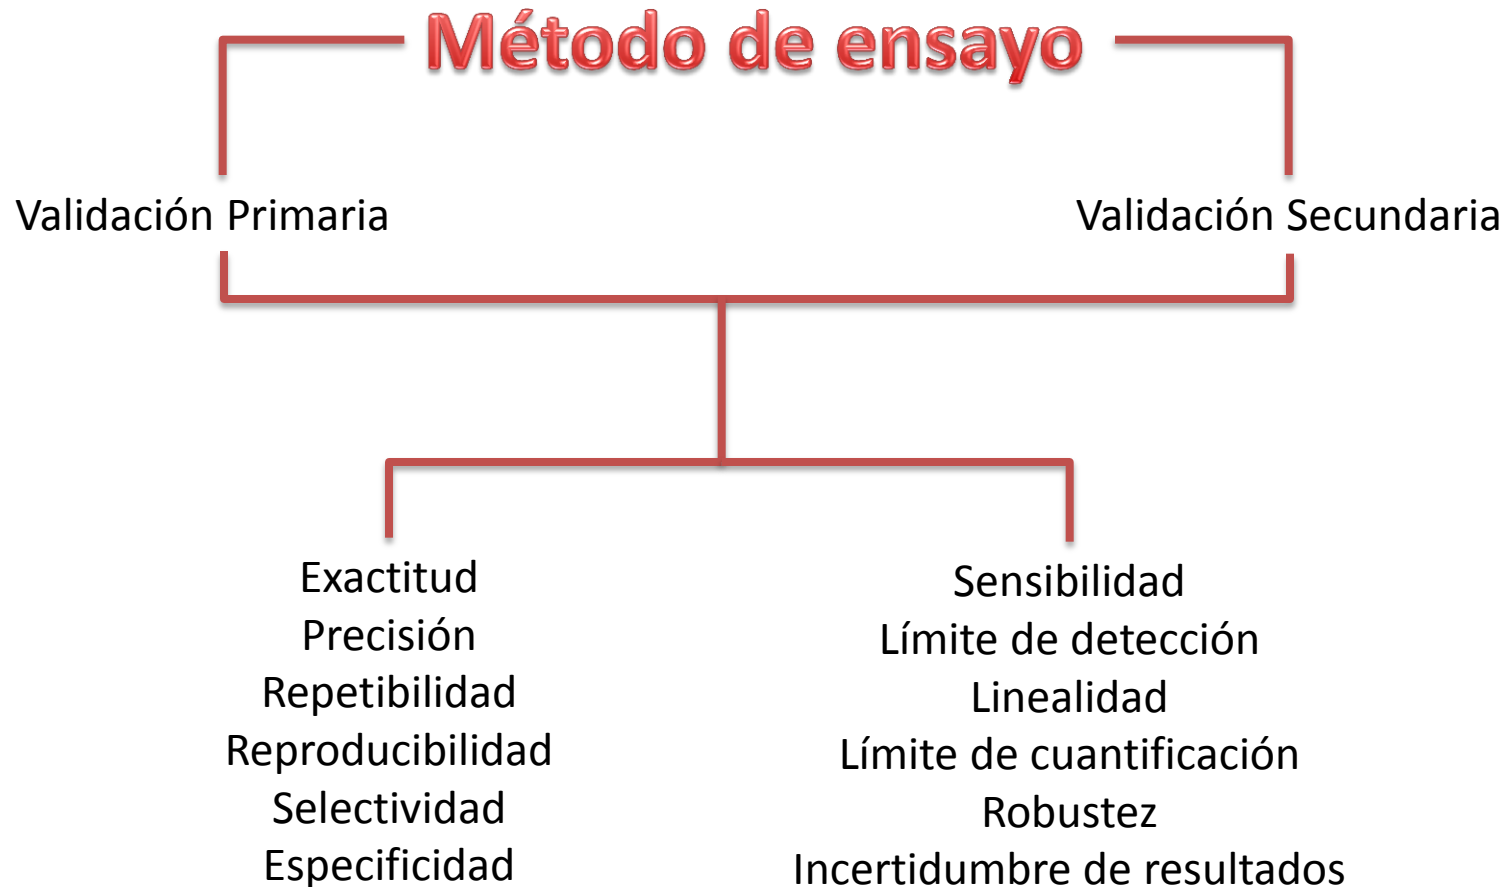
Método de ensayo

Validación Primaria

Validación Secundaria

Exactitud
Precisión
Repetibilidad
Reproducibilidad
Selectividad
Especificidad

Sensibilidad
Límite de detección
Linealidad
Límite de cuantificación
Robustez
Incertidumbre de resultados